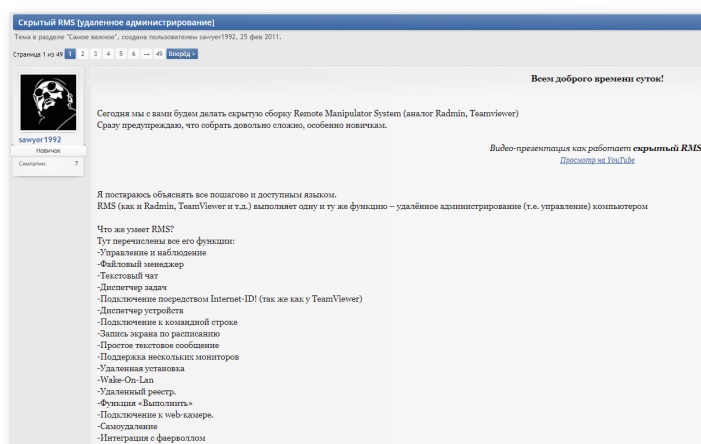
Скрытый RMS (удаленное администрирование)

Тема в разделе "Самое важное", создана пользователем sawyer1992, 25 фев 2011.

Страница 1 из 49 1 2 3 4 5 6 → 49 Вперёд >

sawyer1992
Новичок
Симпатии: 7

Всем доброго времени суток!

Сегодня мы с вами будем делать скрытую сборку Remote Manipulator System (аналог Radmin, Teamviewer)
Сразу предупреждаю, что собрать довольно сложно, особенно новичкам.

Видео-презентация как работает скрытый RMS
Просмотр на YouTube

Я постараюсь объяснять все пошагово и доступным языком.
RMS (как и Radmin, TeamViewer и т.д.) выполняет одну и ту же функцию – удалённое администрирование (т.е. управление) компьютером

Что же умеет RMS?
Тут перечислены все его функции:
-Управление и наблюдение
-Файловый менеджер
-Текстовый чат
-Диспетчер задач
-Подключение посредством Internet-ID! (так же как у TeamViewer)
-Диспетчер устройств
-Подключение к командной строке
-Запись экрана по расписанию
-Простое текстовое сообщение
-Поддержка нескольких мониторов
-Удаленная установка
-Wake-On-Lan
-Удаленный реестр.
-Функция «Выполнить»
-Подключение к web-камере.
-Самоудаление
-Интеграция с фаерволлом